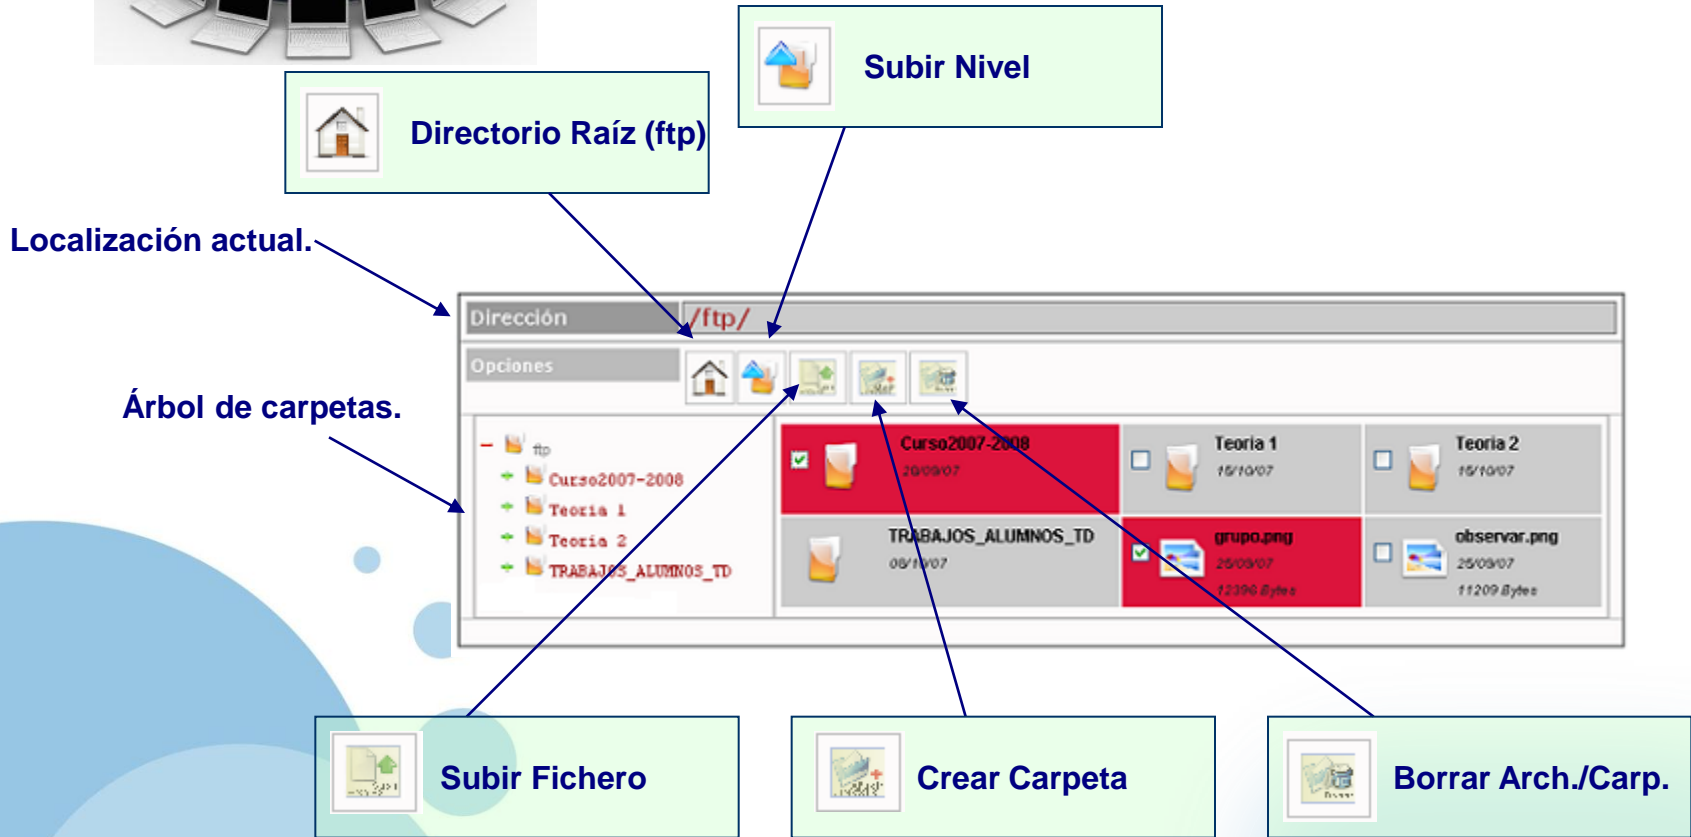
Subir Nivel

Directorio Raíz (ftp)

Localización actual.

Dirección /ftp/

Opciones

Árbol de carpetas.

ftp
Curso2007-2008
Teoria 1
Teoria 2
TRABAJOS_ALUMNOS_TD

Curso2007-2008
20/09/07

Teoria 1
15/10/07

Teoria 2
15/10/07

TRABAJOS_ALUMNOS_TD
08/11/07

grupo.png
26/09/07
12396 Bytes

observar.png
26/09/07
11209 Bytes

Subir Fichero

Crear Carpeta

Borrar Arch./Carp.